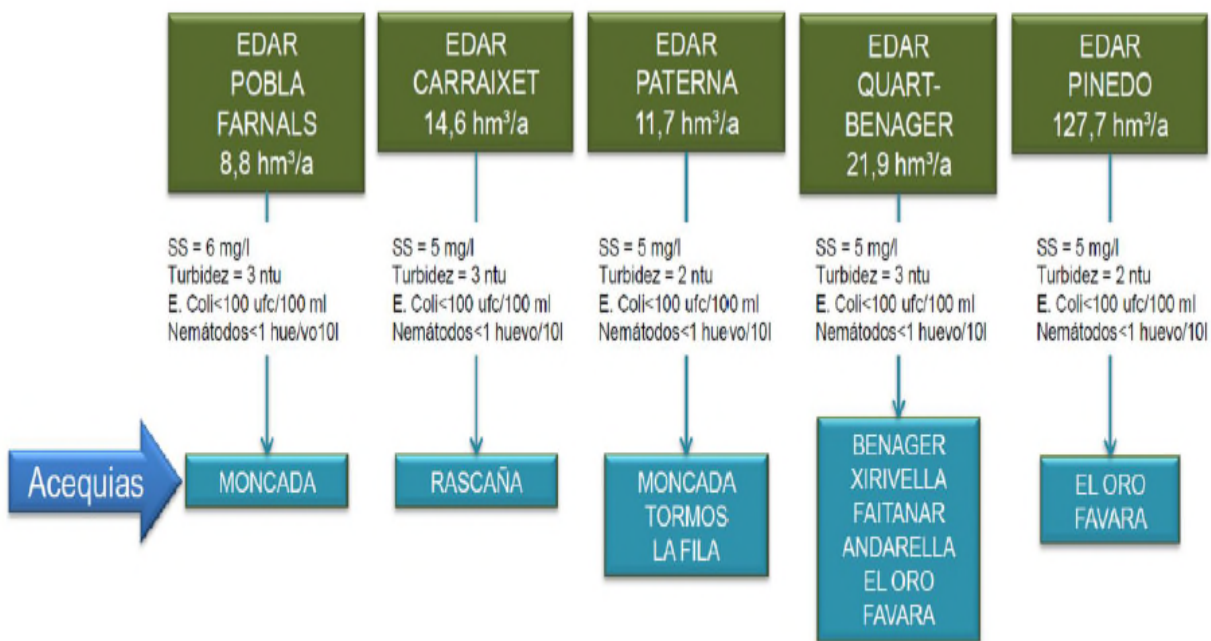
EDAR POBLA FARNALS 8,8 hm$^3$/a

EDAR CARRAIXET 14,6 hm$^3$/a

EDAR PATERNA 11,7 hm$^3$/a

EDAR QUART-BENAGER 21,9 hm$^3$/a

EDAR PINEDO 127,7 hm$^3$/a

SS = 6 mg/l
Turbidez = 3 ntu
E. Coli<100 ufc/100 ml
Nemátodos<1 hue/vo10l

SS = 5 mg/l
Turbidez = 3 ntu
E. Coli<100 ufc/100 ml
Nemátodos<1 huevo/10l

SS = 5 mg/l
Turbidez = 2 ntu
E. Coli<100 ufc/100 ml
Nemátodos<1 huevo/10l

SS = 5 mg/l
Turbidez = 3 ntu
E. Coli<100 ufc/100 ml
Nemátodos<1 huevo/10l

SS = 5 mg/l
Turbidez = 2 ntu
E. Coli<100 ufc/100 ml
Nemátodos<1 huevo/10l

Acequias

MONCADA

RASCAÑA

MONCADA
TORMOS
LA FILA

BENAGER
XIRIVELLA
FAITANAR
ANDARELLA
EL ORO
FAVARA

EL ORO
FAVARA